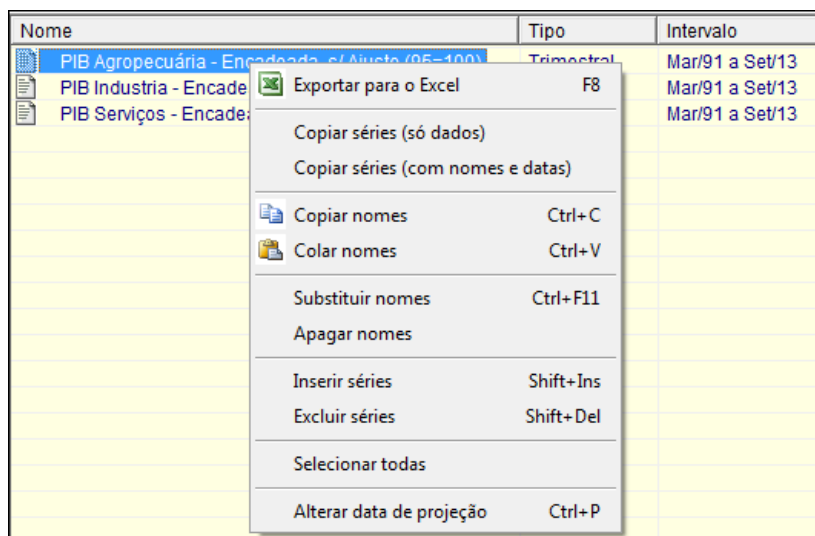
| Nome | Tipo | Intervalo |
|---|---|---|
| PIB Agropecuária - Encadeada s/ Ajuste (95=100) | Trimestral | Mar/91 a Set/13 |
| PIB Industria - Encade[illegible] | | Mar/91 a Set/13 |
| PIB Serviços - Encade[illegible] | | Mar/91 a Set/13 |

Exportar para o Excel F8

Copiar séries (só dados)
Copiar séries (com nomes e datas)

Copiar nomes Ctrl+C
Colar nomes Ctrl+V

Substituir nomes Ctrl+F11
Apagar nomes

Inserir séries Shift+Ins
Excluir séries Shift+Del

Selecionar todas

Alterar data de projeção Ctrl+P